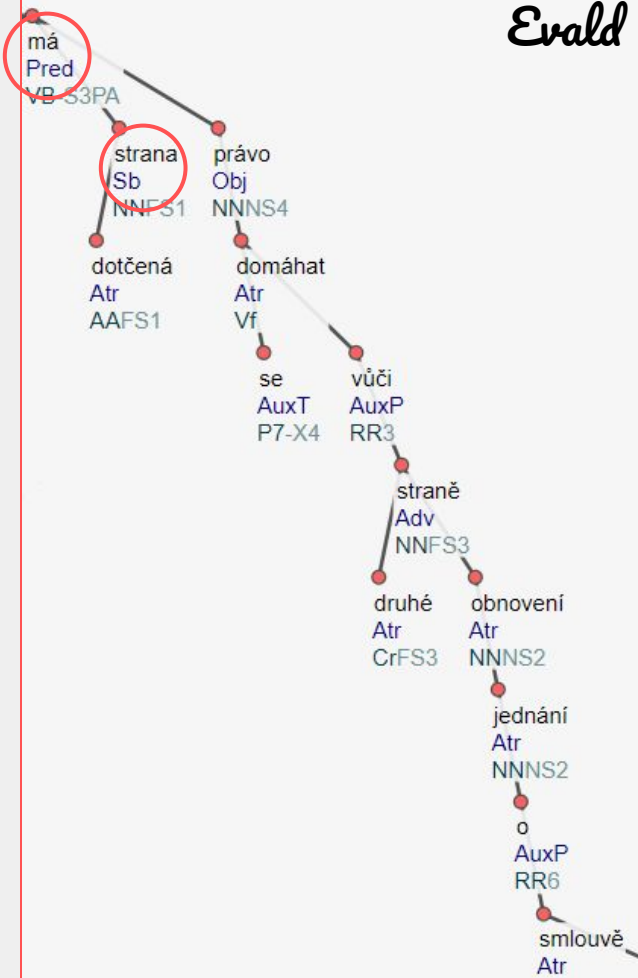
Evald

má
Pred
VB-S3PA

strana
Sb
NNFS1

právo
Obj
NNNS4

dotčená
Atr
AAFS1

domáhat
Atr
Vf

se
AuxT
P7-X4

vůči
AuxP
RR3

straně
Adv
NNFS3

druhé
Atr
CrFS3

obnovení
Atr
NNNS2

jednání
Atr
NNNS2

o
AuxP
RR6

smlouvě
Atr